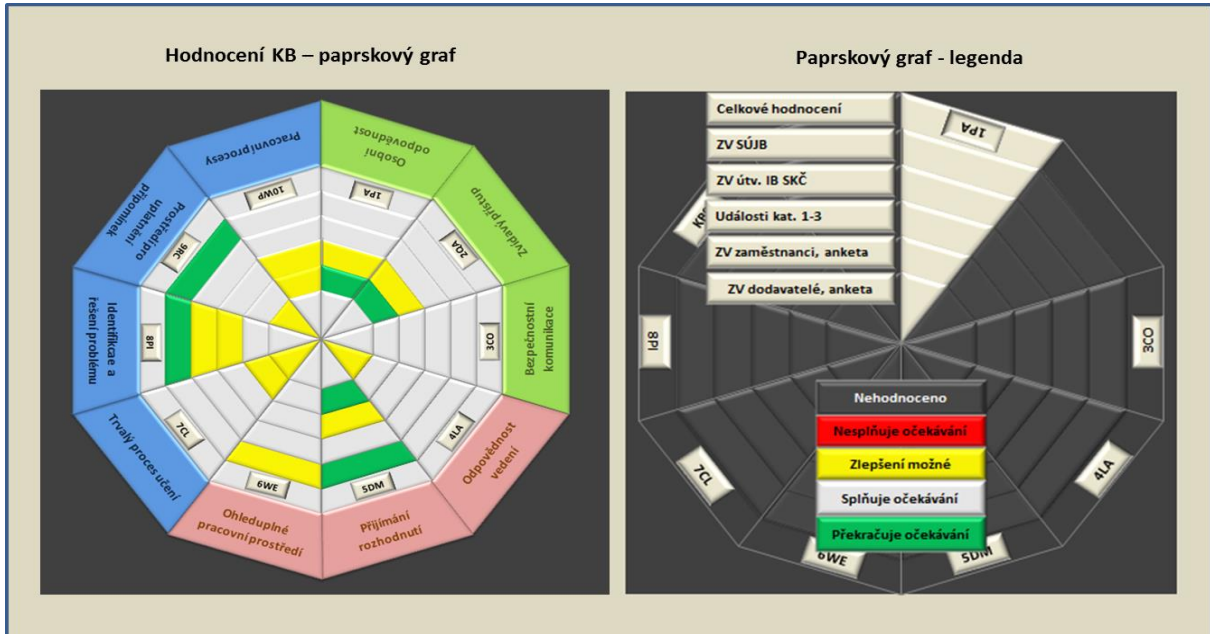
Hodnocení KB – paprskový graf

Pracovní procesy

Osobní odpovědnost

Zvídavý přístup

Bezpečnostní komunikace

Odpovědnost vedení

Přijímání rozhodnutí

Ohleduplné pracovní prostředí

Trvalý proces učení

Identifikace a řešení problému

Prostředí pro uplatnění připomínek

10WP

1PA

2QA

3CO

4LA

5DM

6WE

7CL

8PI

9RC

Paprskový graf - legenda

Celkové hodnocení

ZV SÚJB

ZV útv. IB SKČ

Události kat. 1-3

ZV zaměstnanci, anketa

ZV dodavatelé, anketa

1PA

KR

8PI

3CO

7CL

4LA

6WE

5DM

Nehodnoceno

Nesplňuje očekávání

Zlepšení možné

Splňuje očekávání

Překračuje očekávání